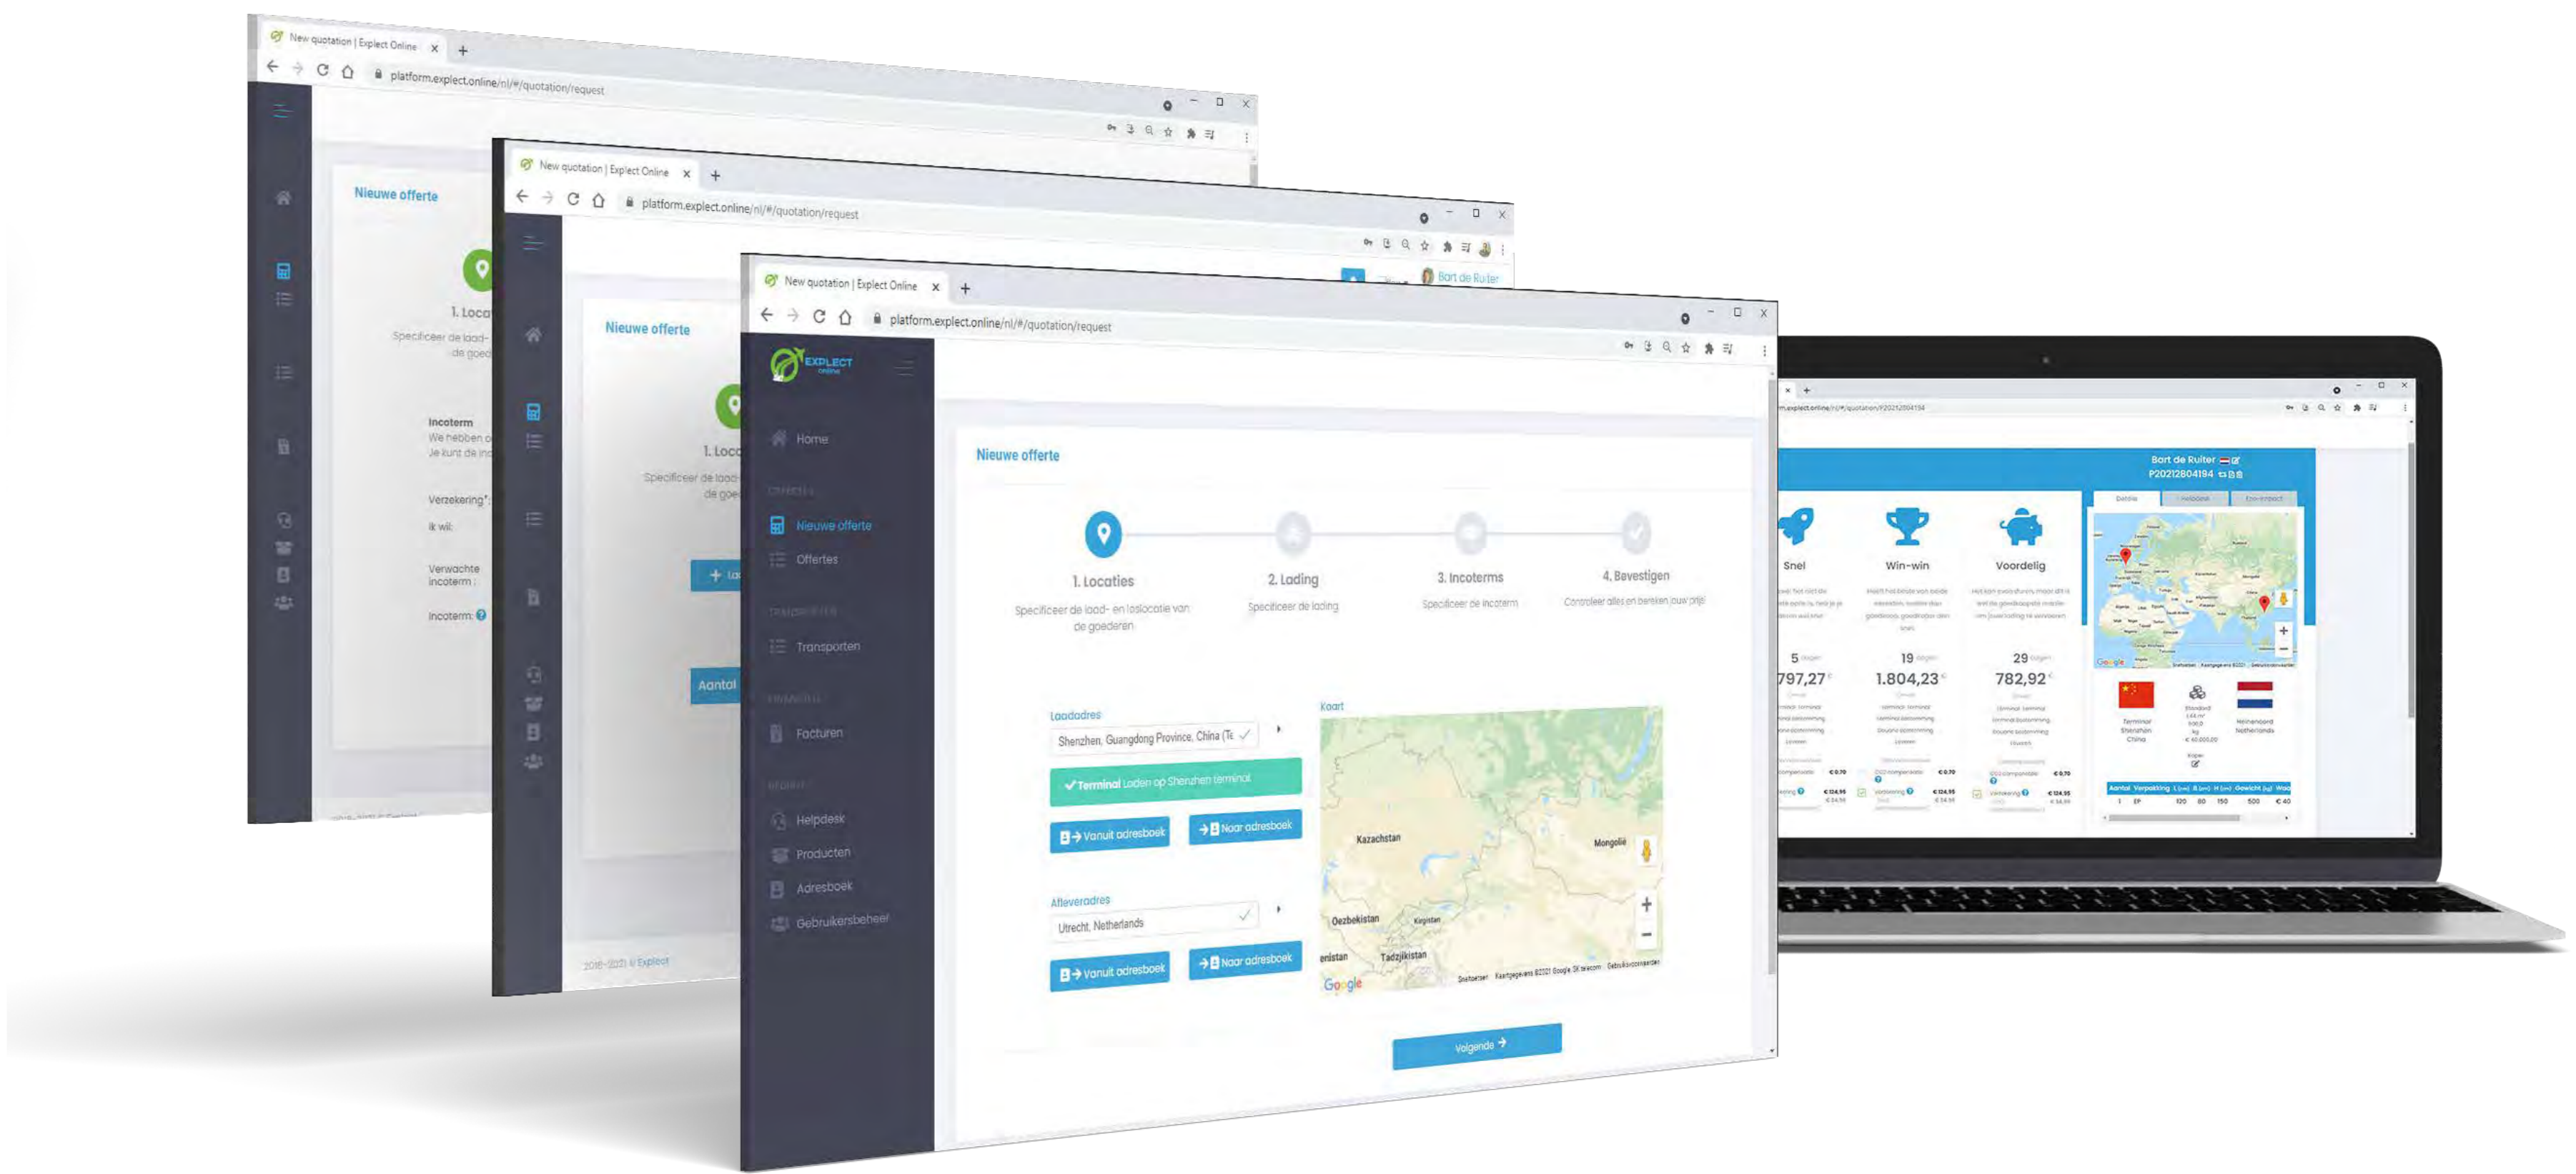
New quotation | Explect Online

platform.explect.online/nl/#/quotation/request

Nieuwe offerte

1. Loca

Specificeer de laad- de goed

Incoterm
We hebben o
Je kunt de inc

Verzekering*

Ik wil

Verwachte incoterm

Incoterm

New quotation | Explect Online

platform.explect.online/nl/#/quotation/request

Bart de Ruiter

Nieuwe offerte

1. Loca

Specificeer de laad- de goed

Aantal

2016-2021 © Explect

New quotation | Explect Online

platform.explect.online/nl/#/quotation/request

EXPLECT online

Home

Nieuwe offerte

Offertes

Transporten

Facturen

Helpdesk

Producten

Adresboek

Gebruikersbeheer

Nieuwe offerte

1. Locaties
Specificeer de laad- en loslocatie van de goederen

2. Lading
Specificeer de lading

3. Incoterms
Specificeer de incoterm

4. Bevestigen
Controleer alles en bereken jouw prijs

Laadadres

Shenzhen, Guangdong Province, China (Te

✓Terminal Laden op Shenzhen terminal

Vanuit adresboek

Naar adresboek

Afleveradres

Utrecht, Netherlands

Vanuit adresboek

Naar adresboek

Kaart

Kazachstan

Mongolië

Oezbekistan

Kirgizstan

Tadzjikistan

Google

Volgende

Bart de Ruiter
P20212804194

Snel

Win-win

Voordelig

5

797,27

19

1.804,23

29

782,92

Terminal Shenzhen China

Nieuwegein Netherlands

Aantal Verpakking